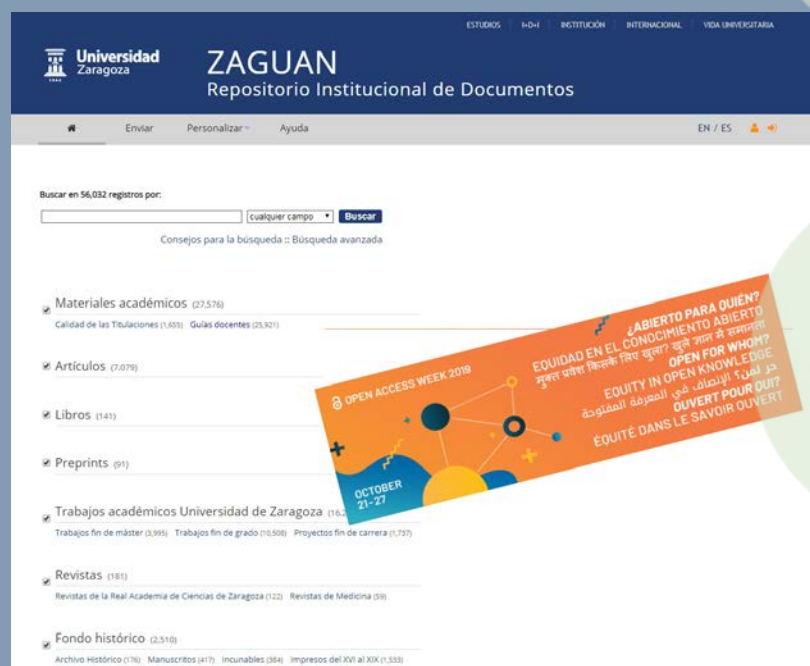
ESTUDIOS I+D+I INSTITUCIÓN INTERNACIONAL VIDA UNIVERSITARIA

Universidad Zaragoza

ZAGUAN
Repositorio Institucional de Documentos

Enviar Personalizar Ayuda

EN / ES

Buscar en 56,032 registros por:

cualquier campo Buscar

Consejos para la búsqueda :: Búsqueda avanzada

Materiales académicos (27,576)
Calidad de las Titulaciones (1,655) Guías docentes (25,921)

Artículos (7,079)

Libros (141)

Preprints (91)

Trabajos académicos Universidad de Zaragoza (16,2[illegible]
Trabajos fin de máster (3,995) Trabajos fin de grado (10,508) Proyectos fin de carrera (1,737)

Revistas (181)
Revistas de la Real Academia de Ciencias de Zaragoza (122) Revistas de Medicina (59)

Fondo histórico (2,510)
Archivo Histórico (176) Manuscritos (417) Incunables (384) Impresos del XVI al XIX (1,533)

OPEN ACCESS WEEK 2019

OCTOBER 21-27

¿ABIERTO PARA QUIÉN?
EQUIDAD EN EL CONOCIMIENTO ABIERTO
मुक्त प्रवेश किसके लिए खुला? खुले ज्ञान में समानता
OPEN FOR WHOM?
EQUITY IN OPEN KNOWLEDGE
حر لمن؟ الإنصاف في المعرفة المفتوحة
OUVERT POUR QUI?
ÉQUITÉ DANS LE SAVOIR OUVERT